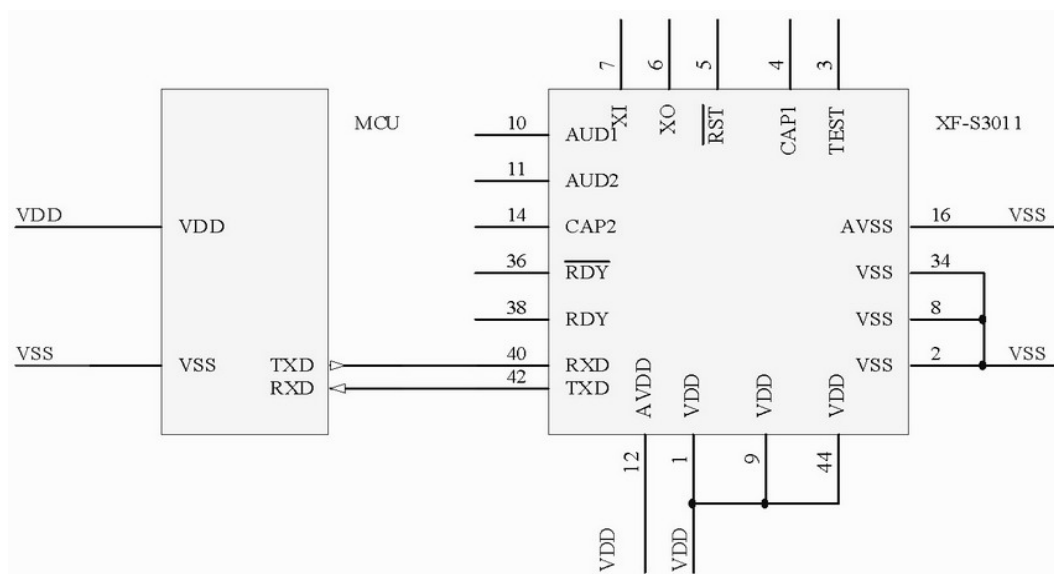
MCU

VDD
VDD

VSS
VSS
TXD
RXD

7
6
5
4
3
XI
XO
$\overline{RST}$
CAP1
TEST

XF-S3011

10 AUD1
11 AUD2
14 CAP2
36 $\overline{RDY}$
38 RDY
40 RXD
42 TXD

AVSS 16 VSS
VSS 34
VSS 8
VSS 2 VSS

AVDD
VDD
VDD
VDD
12
1
9
44
VDD
VDD